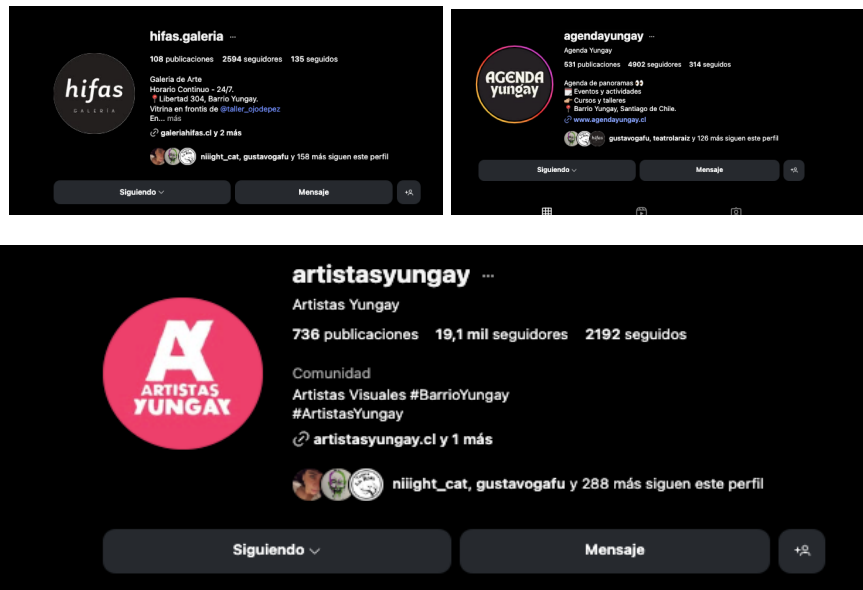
hifas.galeria ···

108 publicaciones 2594 seguidores 135 seguidos

Galería de Arte
Horario Continuo - 24/7.
📍Libertad 304, Barrio Yungay.
Vitrina en frontis de @taller_ojodepez
En... más

galeriahifas.cl y 2 más

niiight_cat, gustavogafu y 158 más siguen este perfil

Siguiendo

Mensaje

hifas
GALERÍA

agendayungay ···

Agenda Yungay

531 publicaciones 4902 seguidores 314 seguidos

Agenda de panoramas 👀
Eventos y actividades
Cursos y talleres
📍 Barrio Yungay, Santiago de Chile.
www.agendayungay.cl

gustavogafu, teatrolaraiz y 126 más siguen este perfil

Siguiendo

Mensaje

AGENDA
yungay

artistasyungay ···

Artistas Yungay

736 publicaciones 19,1 mil seguidores 2192 seguidos

Comunidad
Artistas Visuales #BarrioYungay
#ArtistasYungay

artistasyungay.cl y 1 más

niiight_cat, gustavogafu y 288 más siguen este perfil

Siguiendo

Mensaje

ARTISTAS
YUNGAY